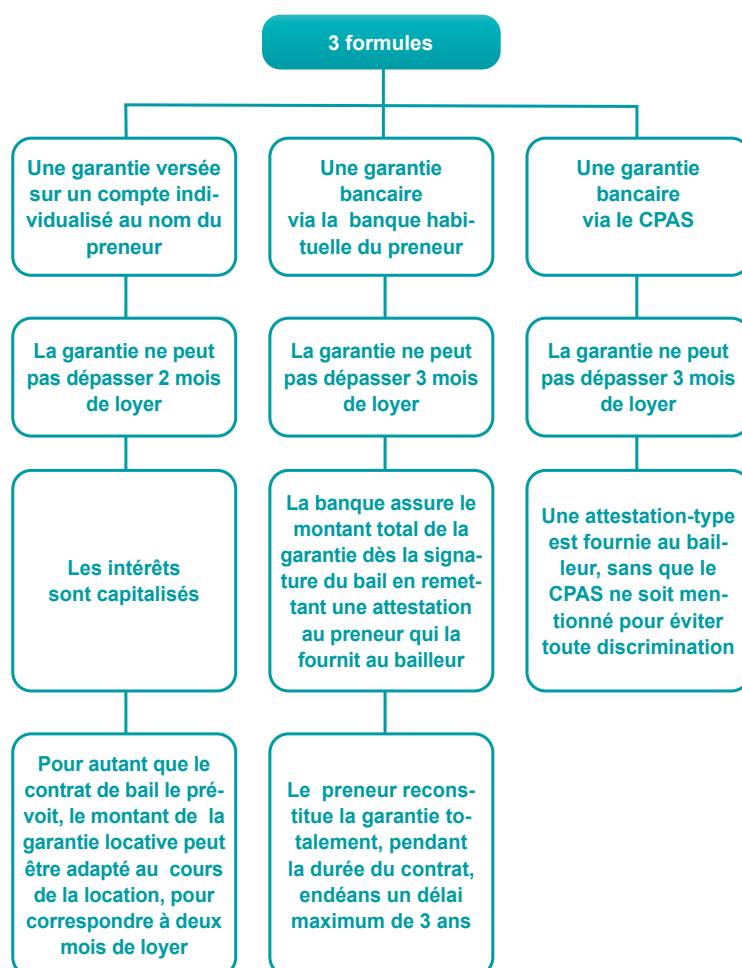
3 formules

Une garantie versée sur un compte individualisé au nom du preneur

La garantie ne peut pas dépasser 2 mois de loyer

Les intérêts sont capitalisés

Pour autant que le contrat de bail le prévoit, le montant de la garantie locative peut être adapté au cours de la location, pour correspondre à deux mois de loyer

Une garantie bancaire via la banque habituelle du preneur

La garantie ne peut pas dépasser 3 mois de loyer

La banque assure le montant total de la garantie dès la signature du bail en remettant une attestation au preneur qui la fournit au bailleur

Le preneur reconstitue la garantie totalement, pendant la durée du contrat, endéans un délai maximum de 3 ans

Une garantie bancaire via le CPAS

La garantie ne peut pas dépasser 3 mois de loyer

Une attestation-type est fournie au bailleur, sans que le CPAS ne soit mentionné pour éviter toute discrimination